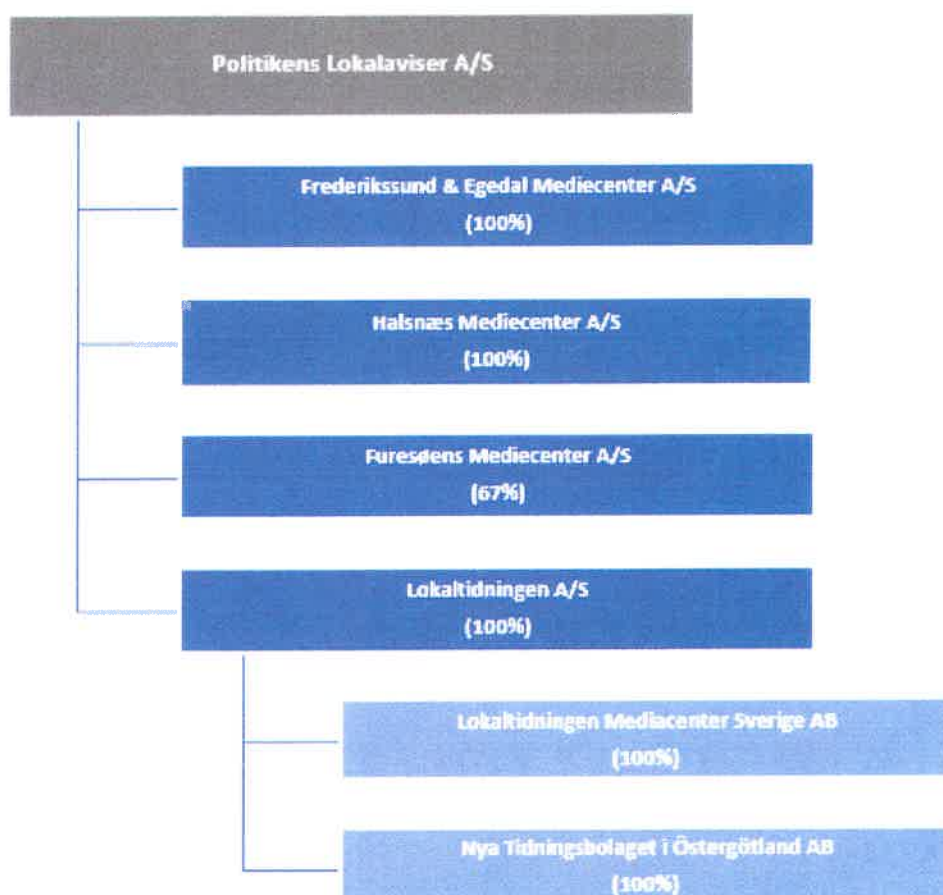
Politikens Lokalaviser A/S

Frederikssund & Egedal Mediecenter A/S
(100%)

Halsnæs Mediecenter A/S
(100%)

Furesøens Mediecenter A/S
(67%)

Lokaltidningen A/S
(100%)

Lokaltidningen Mediacenter Sverige AB
(100%)

Nya Tidningsbolaget i Östergötland AB
(100%)